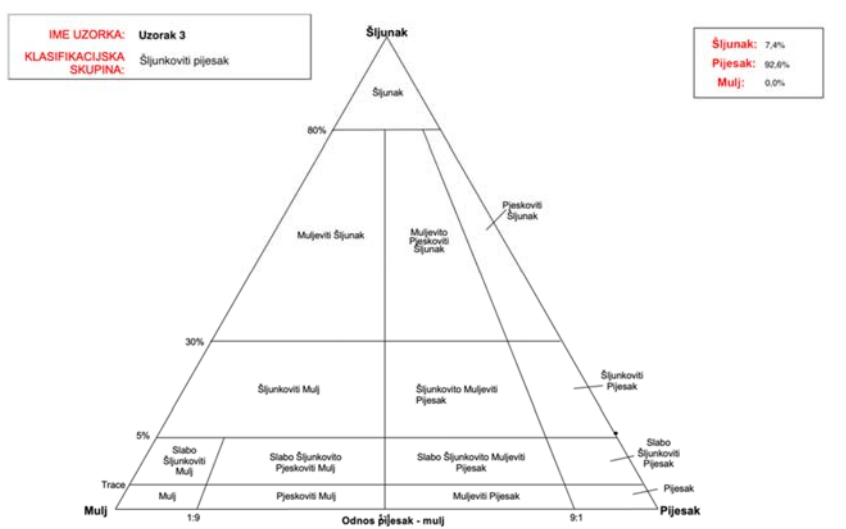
IME UZORKA: Uzorak 3
KLASIFIKACIJSKA SKUPINA: Šljunkoviti pijesak

Šljunak

Šljunak: 7,4%
Pijesak: 92,6%
Mulj: 0,0%

Šljunak

80%

Pjeskoviti Šljunak

Muljeviti Šljunak

Muljevito Pjeskoviti Šljunak

30%

Šljunkoviti Pijesak

Šljunkoviti Mulj

Šljunkovito Muljeviti Pijesak

5%

Slabo Šljunkoviti Mulj

Slabo Šljunkovito Pjeskoviti Mulj

Slabo Šljunkovito Muljeviti Pijesak

Slabo Šljunkoviti Pijesak

Trace

Mulj

Pjeskoviti Mulj

Muljeviti Pijesak

Pijesak

Mulj

1:9

Odnos pijesak - mulj

9:1

Pijesak